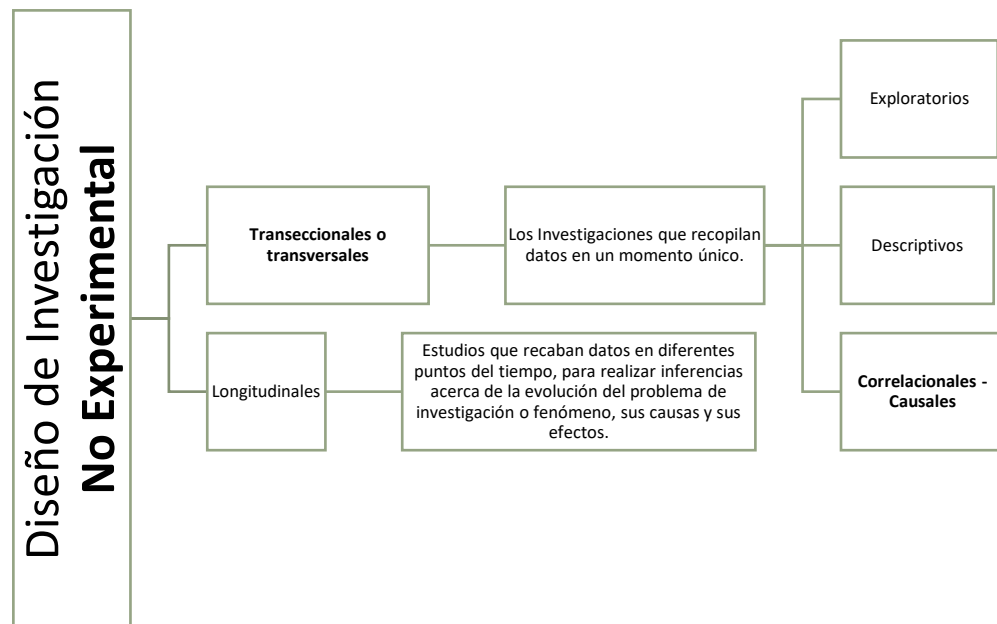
Diseño de Investigación
**No Experimental**

**Transeccionales o transversales**

Los Investigaciones que recopilan datos en un momento único.

Exploratorios

Descriptivos

**Correlacionales - Causales**

Longitudinales

Estudios que recaban datos en diferentes puntos del tiempo, para realizar inferencias acerca de la evolución del problema de investigación o fenómeno, sus causas y sus efectos.